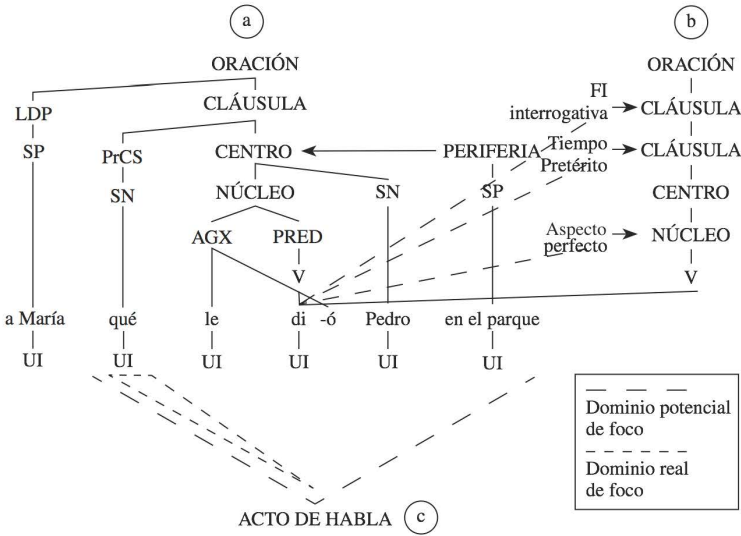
a

ORACIÓN

LDP

CLÁUSULA

SP

PrCS

CENTRO

PERIFERIA

SN

NÚCLEO

SN

SP

AGX

PRED

V

a María

qué

le

di

-ó

Pedro

en el parque

UI

UI

UI

UI

UI

UI

b

ORACIÓN

FI interrogativa

CLÁUSULA

Tiempo Pretérito

CLÁUSULA

CENTRO

Aspecto perfecto

NÚCLEO

V

Dominio potencial de foco

Dominio real de foco

ACTO DE HABLA

c